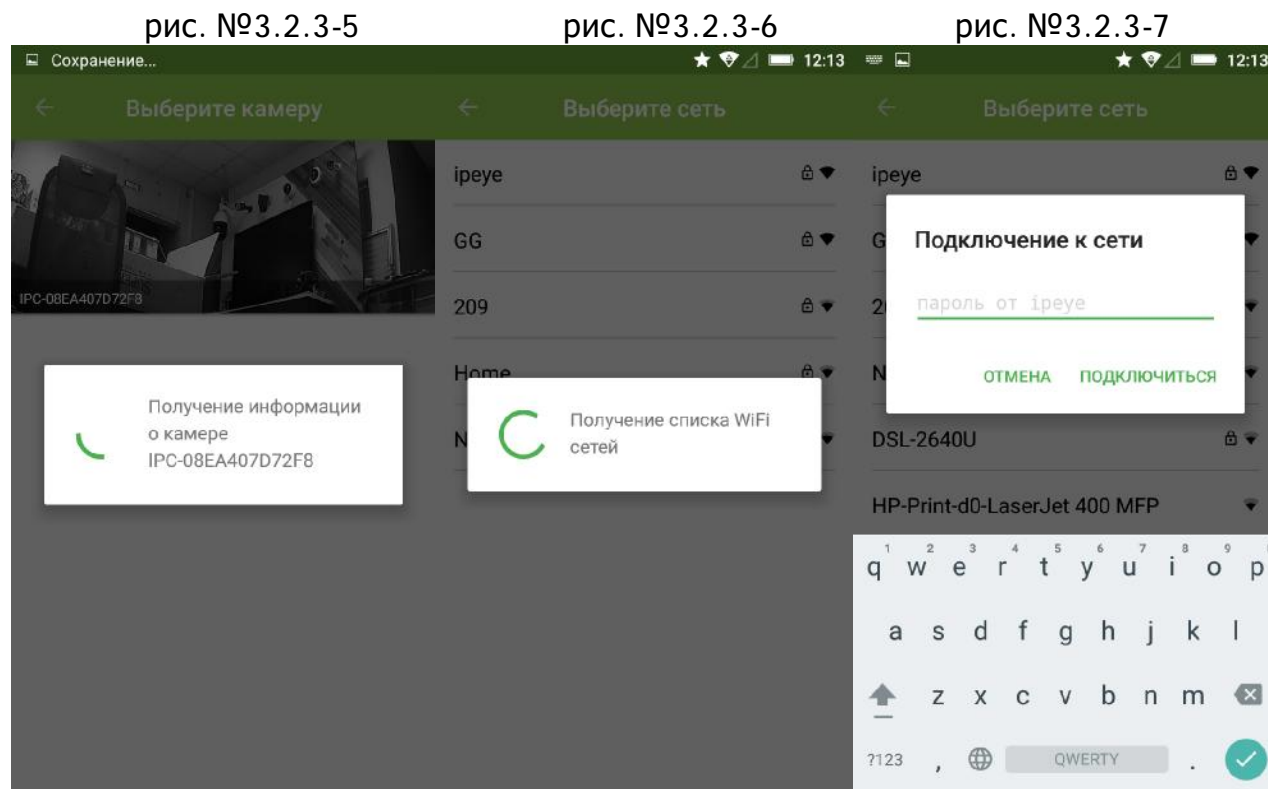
рис. №3.2.3-5

Сохранение...

Выберите камеру

IPC-08EA407D72F8

Получение информации о камере IPC-08EA407D72F8

рис. №3.2.3-6

12:13

Выберите сеть

ipeye

GG

209

Home

N

Получение списка WiFi сетей

рис. №3.2.3-7

12:13

Выберите сеть

ipeye

G

20

N

Подключение к сети

пароль от ipeye

ОТМЕНА ПОДКЛЮЧИТЬСЯ

DSL-2640U

HP-Print-d0-LaserJet 400 MFP

1 2 3 4 5 6 7 8 9
q w e r t y u i o p
a s d f g h j k l
z x c v b n m
?123 , QWERTY .